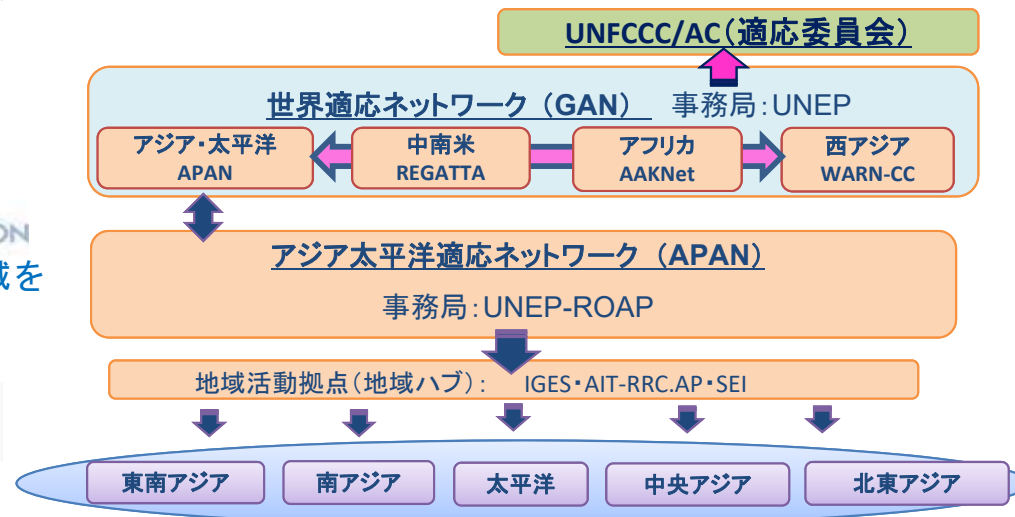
UNFCCC/AC(適応委員会)

世界適応ネットワーク(GAN) 事務局:UNEP

アジア・太平洋
APAN

中南米
REGATTA

アフリカ
AAKNet

西アジア
WARN-CC

ON
域を

アジア太平洋適応ネットワーク(APAN)

事務局:UNEP-ROAP

地域活動拠点(地域ハブ): IGES・AIT-RRC.AP・SEI

東南アジア

南アジア

太平洋

中央アジア

北東アジア